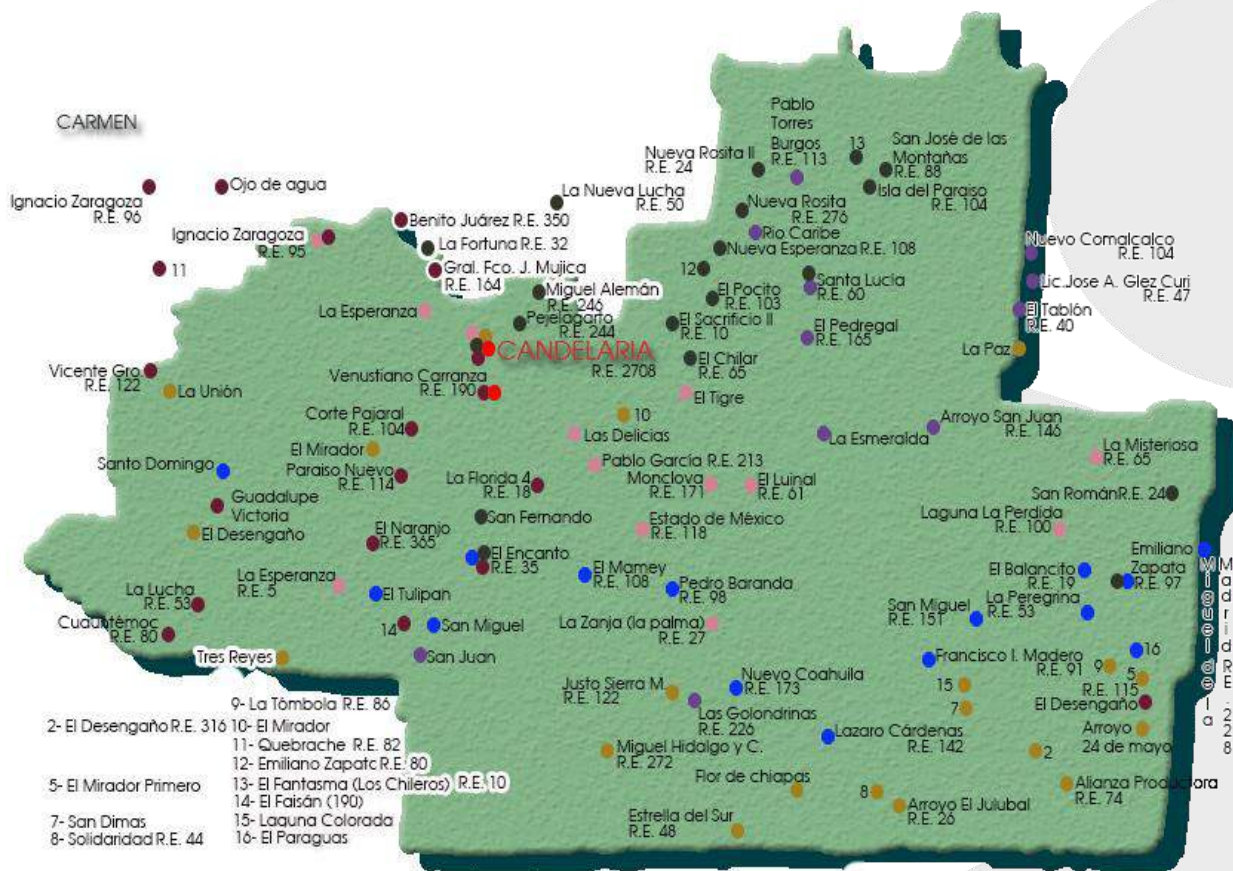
CARMEN

Ignacio Zaragoza R.E. 96
Ojo de agua
Ignacio Zaragoza R.E. 95
11
Benito Juárez R.E. 350
La Fortuna R.E. 32
Gral. Fco. J. Mujica R.E. 164
La Nueva Lucha R.E. 50
Nueva Rosita II R.E. 24
Pablo Torres Burgos R.E. 113
13
San Josè de las Montañas R.E. 88
Isla del Paraiso R.E. 104
Nueva Rosita R.E. 276
Rio Caribe
Nueva Esperanza R.E. 108
Nuevo Comalcalco R.E. 104
Lic.Jose A. Glez Curi R.E. 47
12
El Pocito R.E. 103
Santa Lucia R.E. 60
Miguel Alemán R.E. 246
La Esperanza
Pejelagarto R.E. 244
El Sacrificio II R.E. 10
El Tablón R.E. 40
El Pedregal R.E. 165
La Paz
CANDELARIA
Vicente Gro R.E. 122
La Unión
Venustiano Carranza R.E. 190
R.E. 2708
El Chilar R.E. 65
El Tigre
10
Corte Pajaral R.E. 104
El Mirador
Las Delicias
Arroyo San Juan R.E. 146
La Esmeralda
La Misteriosa R.E. 65
Santo Domingo
Paraiso Nuevo R.E. 114
Pablo García R.E. 213
La Florida 4 R.E. 18
Monclova R.E. 171
El Luinal R.E. 61
San Román R.E. 24
Guadalupe Victoria
San Fernando
Estado de México R.E. 118
Laguna La Perdida R.E. 100
El Desengaño
El Naranjo R.E. 365
El Encanto R.E. 35
El Mamey R.E. 108
Pedro Baranda R.E. 98
El Balancito R.E. 19
Emiliano Zapata R.E. 97
Miguel de la Madrid R.E. 228
La Lucha R.E. 53
La Esperanza R.E. 5
El Tulipan
La Peregrina R.E. 53
San Miguel R.E. 151
Cuauhtémoc R.E. 80
14
San Miguel
La Zanja (la palma) R.E. 27
16
Tres Reyes
San Juan
Francisco I. Madero R.E. 91
9
5
R.E. 115
15
Justo Sierra M. R.E. 122
Nuevo Coahuila R.E. 173
7
El Desengaño
Las Golondrinas R.E. 226
Lazaro Cárdenas R.E. 142
Arroyo 24 de mayo
2
Miguel Hidalgo y C. R.E. 272
Flor de chiapas
8
Arroyo El Julubal R.E. 26
Alianza Productora R.E. 74
Estrella del Sur R.E. 48

2- El Desengaño R.E. 316
5- El Mirador Primero
7- San Dimas
8- Solidaridad R.E. 44
9- La Tómbola R.E. 86
10- El Mirador
11- Quebrache R.E. 82
12- Emiliano Zapata R.E. 80
13- El Fantasma (Los Chileros) R.E. 10
14- El Faisán (190)
15- Laguna Colorada
16- El Paraguas